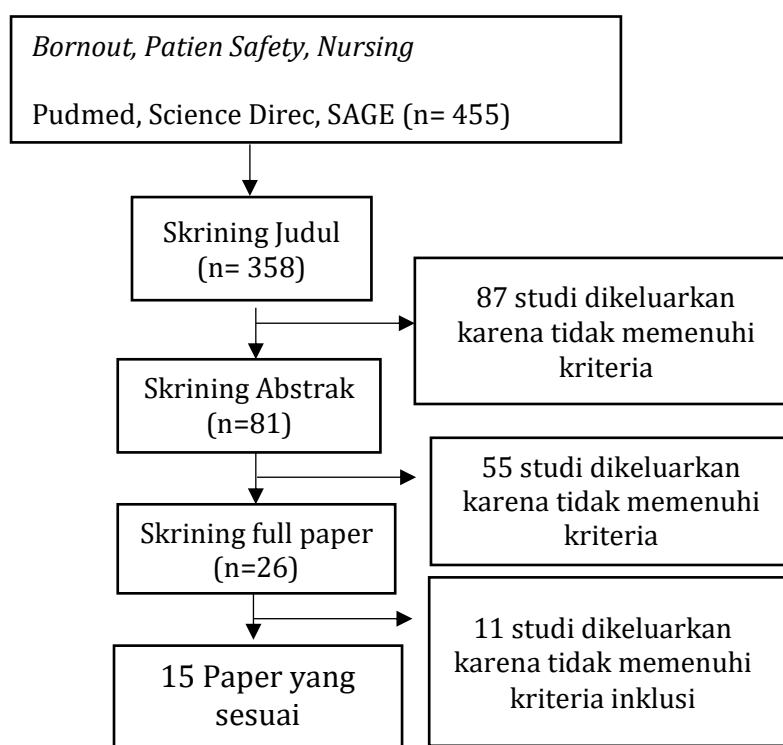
*Bornout, Patien Safety, Nursing*

Pudmed, Science Direc, SAGE (n= 455)

Skrining Judul (n= 358)

87 studi dikeluarkan karena tidak memenuhi kriteria

Skrining Abstrak (n=81)

55 studi dikeluarkan karena tidak memenuhi kriteria

Skrining full paper (n=26)

11 studi dikeluarkan karena tidak memenuhi kriteria inklusi

15 Paper yang sesuai